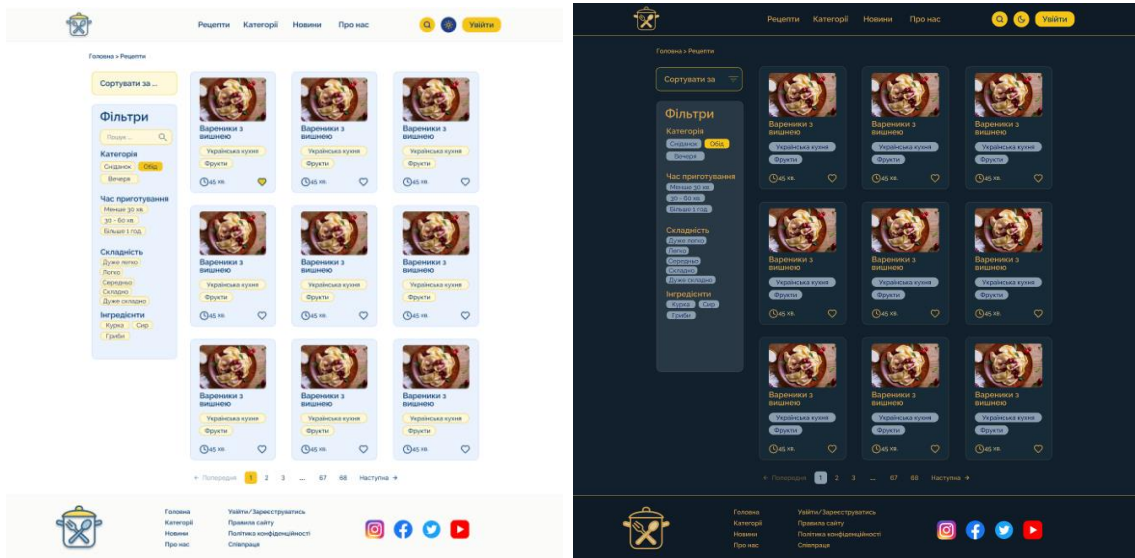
Рецепти Категорії Новини Про нас Увійти

Головна > Рецепти

Сортувати за ...

Фільтри

Пошук ...

Категорія
Сніданок Обід Вечеря

Час приготування
Менше 30 хв.
30 - 60 хв.
Більше 1 год.

Складність
Дуже легко
Легко
Середньо
Складно
Дуже складно

Інгредієнти
Курка Сир
Гриби

Вареники з вишнею
Українська кухня
Фрукти
45 хв.

Вареники з вишнею
Українська кухня
Фрукти
45 хв.

Вареники з вишнею
Українська кухня
Фрукти
45 хв.

Вареники з вишнею
Українська кухня
Фрукти
45 хв.

Вареники з вишнею
Українська кухня
Фрукти
45 хв.

Вареники з вишнею
Українська кухня
Фрукти
45 хв.

Вареники з вишнею
Українська кухня
Фрукти
45 хв.

Вареники з вишнею
Українська кухня
Фрукти
45 хв.

Вареники з вишнею
Українська кухня
Фрукти
45 хв.

← Попередня 1 2 3 ... 67 68 Наступна →

Головна
Категорії
Новини
Про нас

Увійти/Зареєструватись
Правила сайту
Політика конфіденційності
Співпраця

Рецепти Категорії Новини Про нас Увійти

Головна > Рецепти

Сортувати за

Фільтри

Категорія
Сніданок Обід
Вечеря

Час приготування
Менше 30 хв.
30 - 60 хв.
Більше 1 год.

Складність
Дуже легко
Легко
Середньо
Складно
Дуже складно

Інгредієнти
Курка Сир
Гриби

Вареники з вишнею
Українська кухня
Фрукти
45 хв.

Вареники з вишнею
Українська кухня
Фрукти
45 хв.

Вареники з вишнею
Українська кухня
Фрукти
45 хв.

Вареники з вишнею
Українська кухня
Фрукти
45 хв.

Вареники з вишнею
Українська кухня
Фрукти
45 хв.

Вареники з вишнею
Українська кухня
Фрукти
45 хв.

Вареники з вишнею
Українська кухня
Фрукти
45 хв.

Вареники з вишнею
Українська кухня
Фрукти
45 хв.

Вареники з вишнею
Українська кухня
Фрукти
45 хв.

← Попередня 1 2 3 ... 67 68 Наступна →

Головна
Категорії
Новини
Про нас

Увійти/Зареєструватись
Правила сайту
Політика конфіденційності
Співпраця